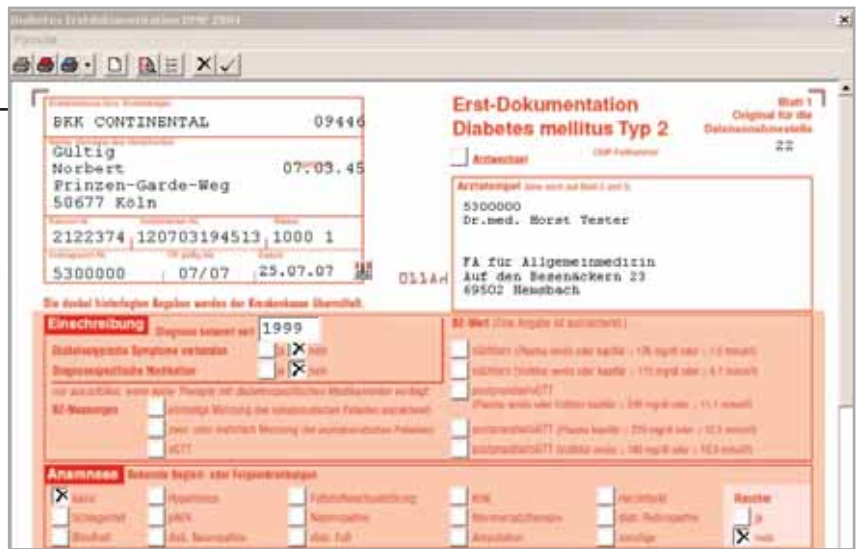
Diabetes Erstdokumentation DMP 2004

BKK CONTINENTAL 09446

Gültig
Norbert 07.03.45
Prinzen-Garde-Weg
50677 Köln

2122374 120703194513 1000 1

5300000 07/07 25.07.07

Erst-Dokumentation
Diabetes mellitus Typ 2

Blatt 1
Original für die Datenannahmestelle
22

Arztwechsel

Arztstempel

5300000
Dr.med. Horst Tester

FA für Allgemeinmedizin
Auf den Besenäckern 23
69502 Hemsbach

Die dunkel hinterlegten Angaben werden der Krankenkasse übermittelt.

Einschreibung
Diagnose bekannt seit 1999
Diabetestypische Symptome vorhanden ja X nein
Diagnosespezifische Medikation ja X nein

BZ-Messungen
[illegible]
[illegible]
oGTT

BZ-Wert
nüchtern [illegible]
nüchtern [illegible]
postprandial/oGTT
postprandial/oGTT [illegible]
postprandial/oGTT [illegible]

Anamnese
X keine
Schlaganfall
Blindheit
Hypertonie
pAVK
Dial. Neuropathie
Fettstoffwechselstörung
Nephropathie
diab. Fuß
KHK
Nierenersatztherapie
Amputation
Herzinfarkt
diab. Retinopathie
sonstige

Raucher
ja
X nein